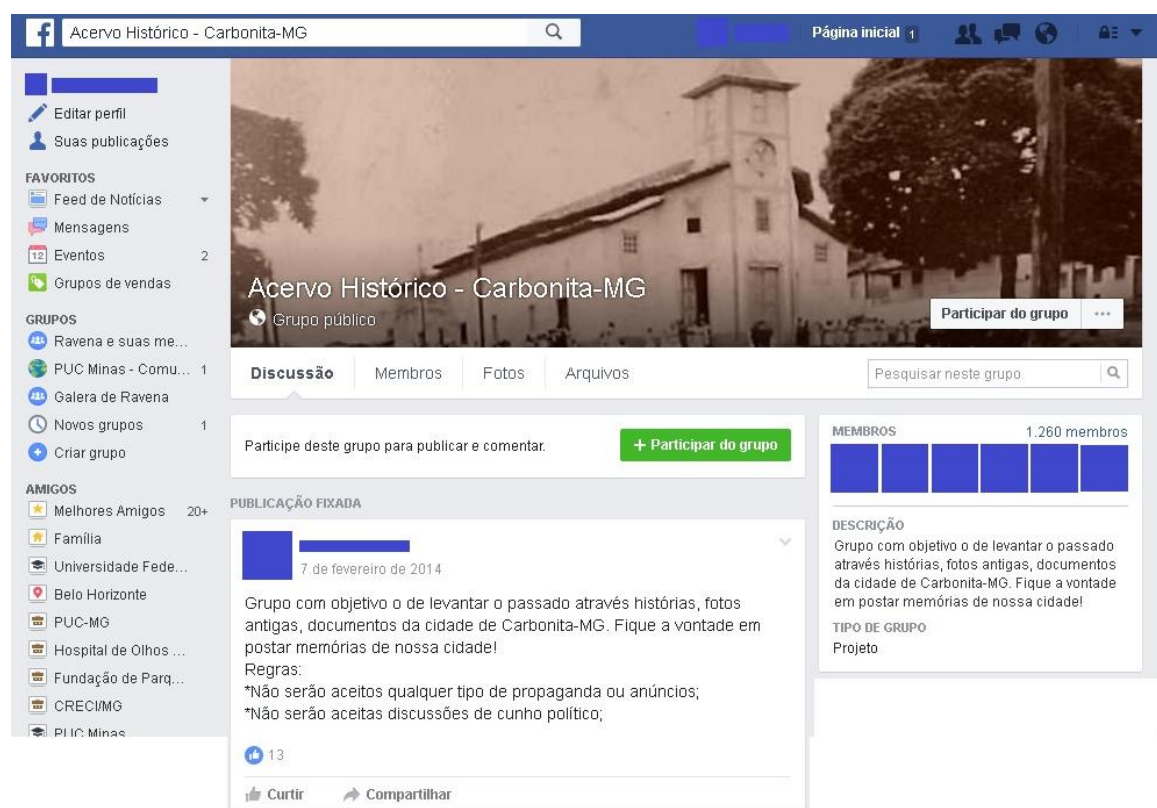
Acervo Histórico - Carbonita-MG

Página inicial 1

Editar perfil
Suas publicações

FAVORITOS
Feed de Notícias
Mensagens
12 Eventos 2
Grupos de vendas

GRUPOS
Ravena e suas me...
PUC Minas - Comu... 1
Galera de Ravena
Novos grupos 1
Criar grupo

AMIGOS
Melhores Amigos 20+
Família
Universidade Fede...
Belo Horizonte
PUC-MG
Hospital de Olhos ...
Fundação de Parq...
CRECI/MG
PUC Minas

Acervo Histórico - Carbonita-MG
Grupo público

Participar do grupo ···

Discussão Membros Fotos Arquivos

Pesquisar neste grupo

Participe deste grupo para publicar e comentar.

+ Participar do grupo

PUBLICAÇÃO FIXADA

7 de fevereiro de 2014

Grupo com objetivo o de levantar o passado através histórias, fotos antigas, documentos da cidade de Carbonita-MG. Fique a vontade em postar memórias de nossa cidade!
Regras:
*Não serão aceitos qualquer tipo de propaganda ou anúncios;
*Não serão aceitas discussões de cunho político;

13

Curtir Compartilhar

MEMBROS 1.260 membros

DESCRIÇÃO
Grupo com objetivo o de levantar o passado através histórias, fotos antigas, documentos da cidade de Carbonita-MG. Fique a vontade em postar memórias de nossa cidade!

TIPO DE GRUPO
Projeto